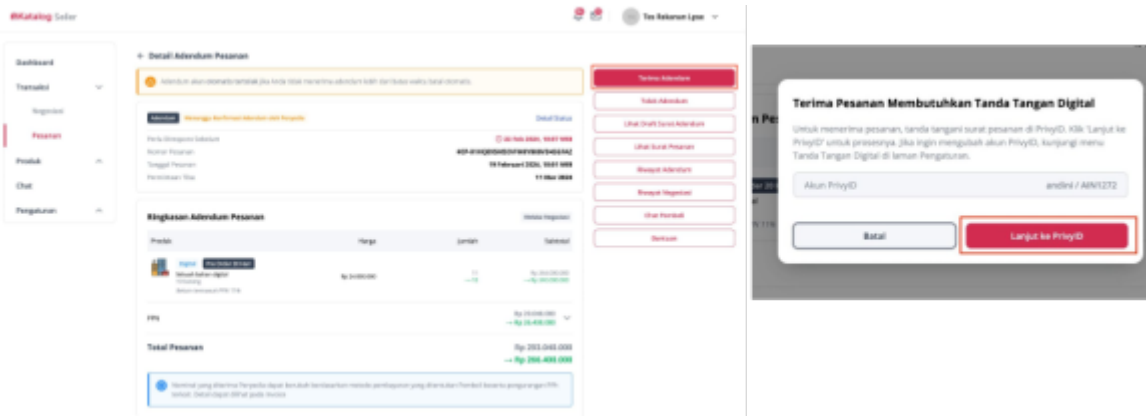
eKatalog Seller

Tes Rekanan Lpse

Dashboard
Transaksi
Negosiasi
Pesanan
Produk
Chat
Pengaturan

← Detail Adendum Pesanan

Adendum akan otomatis tertolak jika Anda tidak menerima adendum lebih dari batas waktu batal otomatis.

Adendum Menunggu Konfirmasi Adendum oleh Penyedia

Detail Status

Perlu Direspons Sebelum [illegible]
Nomor Pesanan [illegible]
Tanggal Pesanan 19 Februari 2024, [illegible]
Permintaan Tiba 11 Mar 2024

Ringkasan Adendum Pesanan

Produk
Harga
Jumlah
Subtotal

PPN

Total Pesanan
Rp 293.040.000
→ Rp 266.400.000

Terima Adendum
Tolak Adendum
Lihat Draft Surat Adendum
Lihat Surat Pesanan
Riwayat Adendum
Riwayat Negosiasi
Ubah Pembeli
Berkisan

Terima Pesanan Membutuhkan Tanda Tangan Digital

Untuk menerima pesanan, tanda tangani surat pesanan di PrivyID. Klik 'Lanjut ke PrivyID' untuk prosesnya. Jika ingin mengubah akun PrivyID, kunjungi menu Tanda Tangan Digital di laman Pengaturan.

Akun PrivyID andini / AIN1272

Batal
Lanjut ke PrivyID